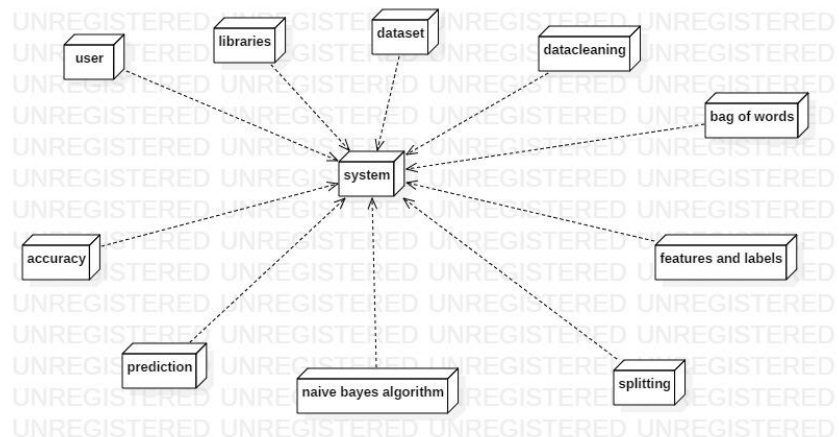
user

libraries

dataset

datacleaning

bag of words

system

accuracy

features and labels

prediction

naive bayes algorithm

splitting

UNREGISTERED UNREGISTERED UNREGISTERED UNREGISTERED UNREGISTERED UNREGISTERED UNREGISTERED UNREGISTERED UNREGISTERED UNREGISTERED UNREGISTERED UNREGISTERED UNREGISTERED UNREGISTERED UNREGISTERED UNREGISTERED UNREGISTERED UNREGISTERED UNREGISTERED UNREGISTERED UNREGISTERED UNREGISTERED UNREGISTERED UNREGISTERED UNREGISTERED UNREGISTERED UNREGISTERED UNREGISTERED UNREGISTERED UNREGISTERED UNREGISTERED UNREGISTERED UNREGISTERED UNREGISTERED UNREGISTERED UNREGISTERED UNREGISTERED UNREGISTERED UNREGISTERED UNREGISTERED UNREGISTERED UNREGISTERED UNREGISTERED UNREGISTERED UNREGISTERED UNREGISTERED UNREGISTERED UNREGISTERED UNREGISTERED UNREGISTERED UNREGISTERED UNREGISTERED UNREGISTERED UNREGISTERED UNREGISTERED UNREGISTERED